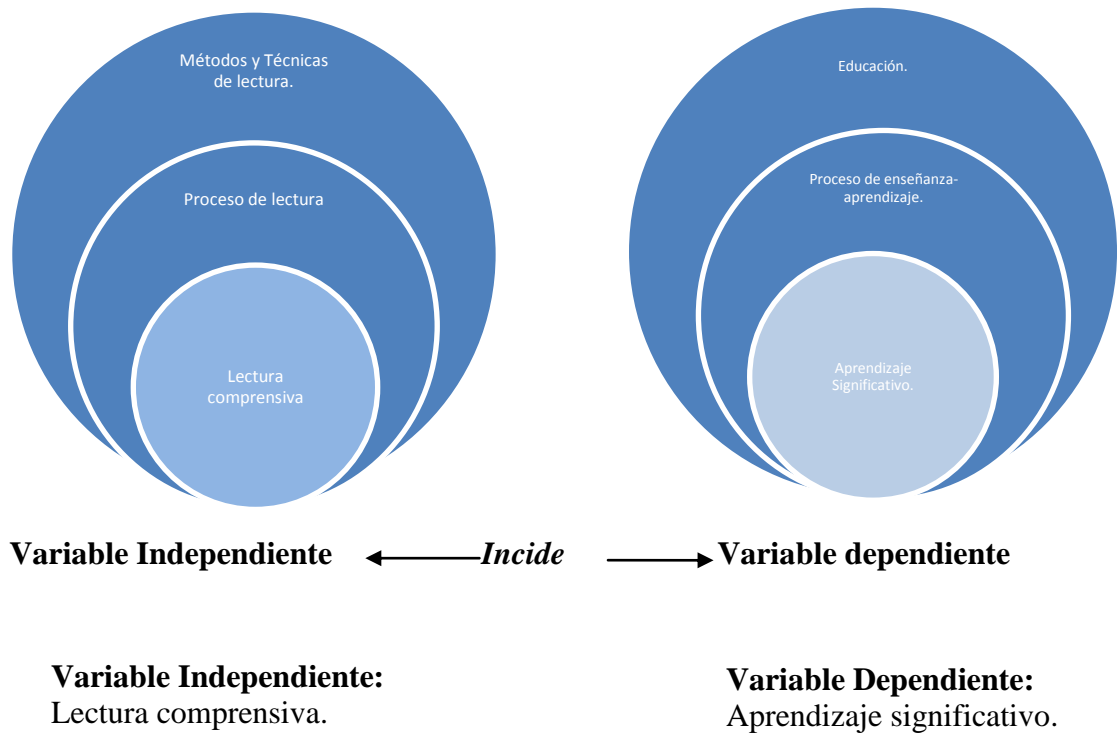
Métodos y Técnicas de lectura.

Proceso de lectura

Lectura comprensiva

Educación.

Proceso de enseñanza-aprendizaje.

Aprendizaje Significativo.

Variable Independiente ← *Incide* → Variable dependiente

**Variable Independiente:**
Lectura comprensiva.

**Variable Dependiente:**
Aprendizaje significativo.